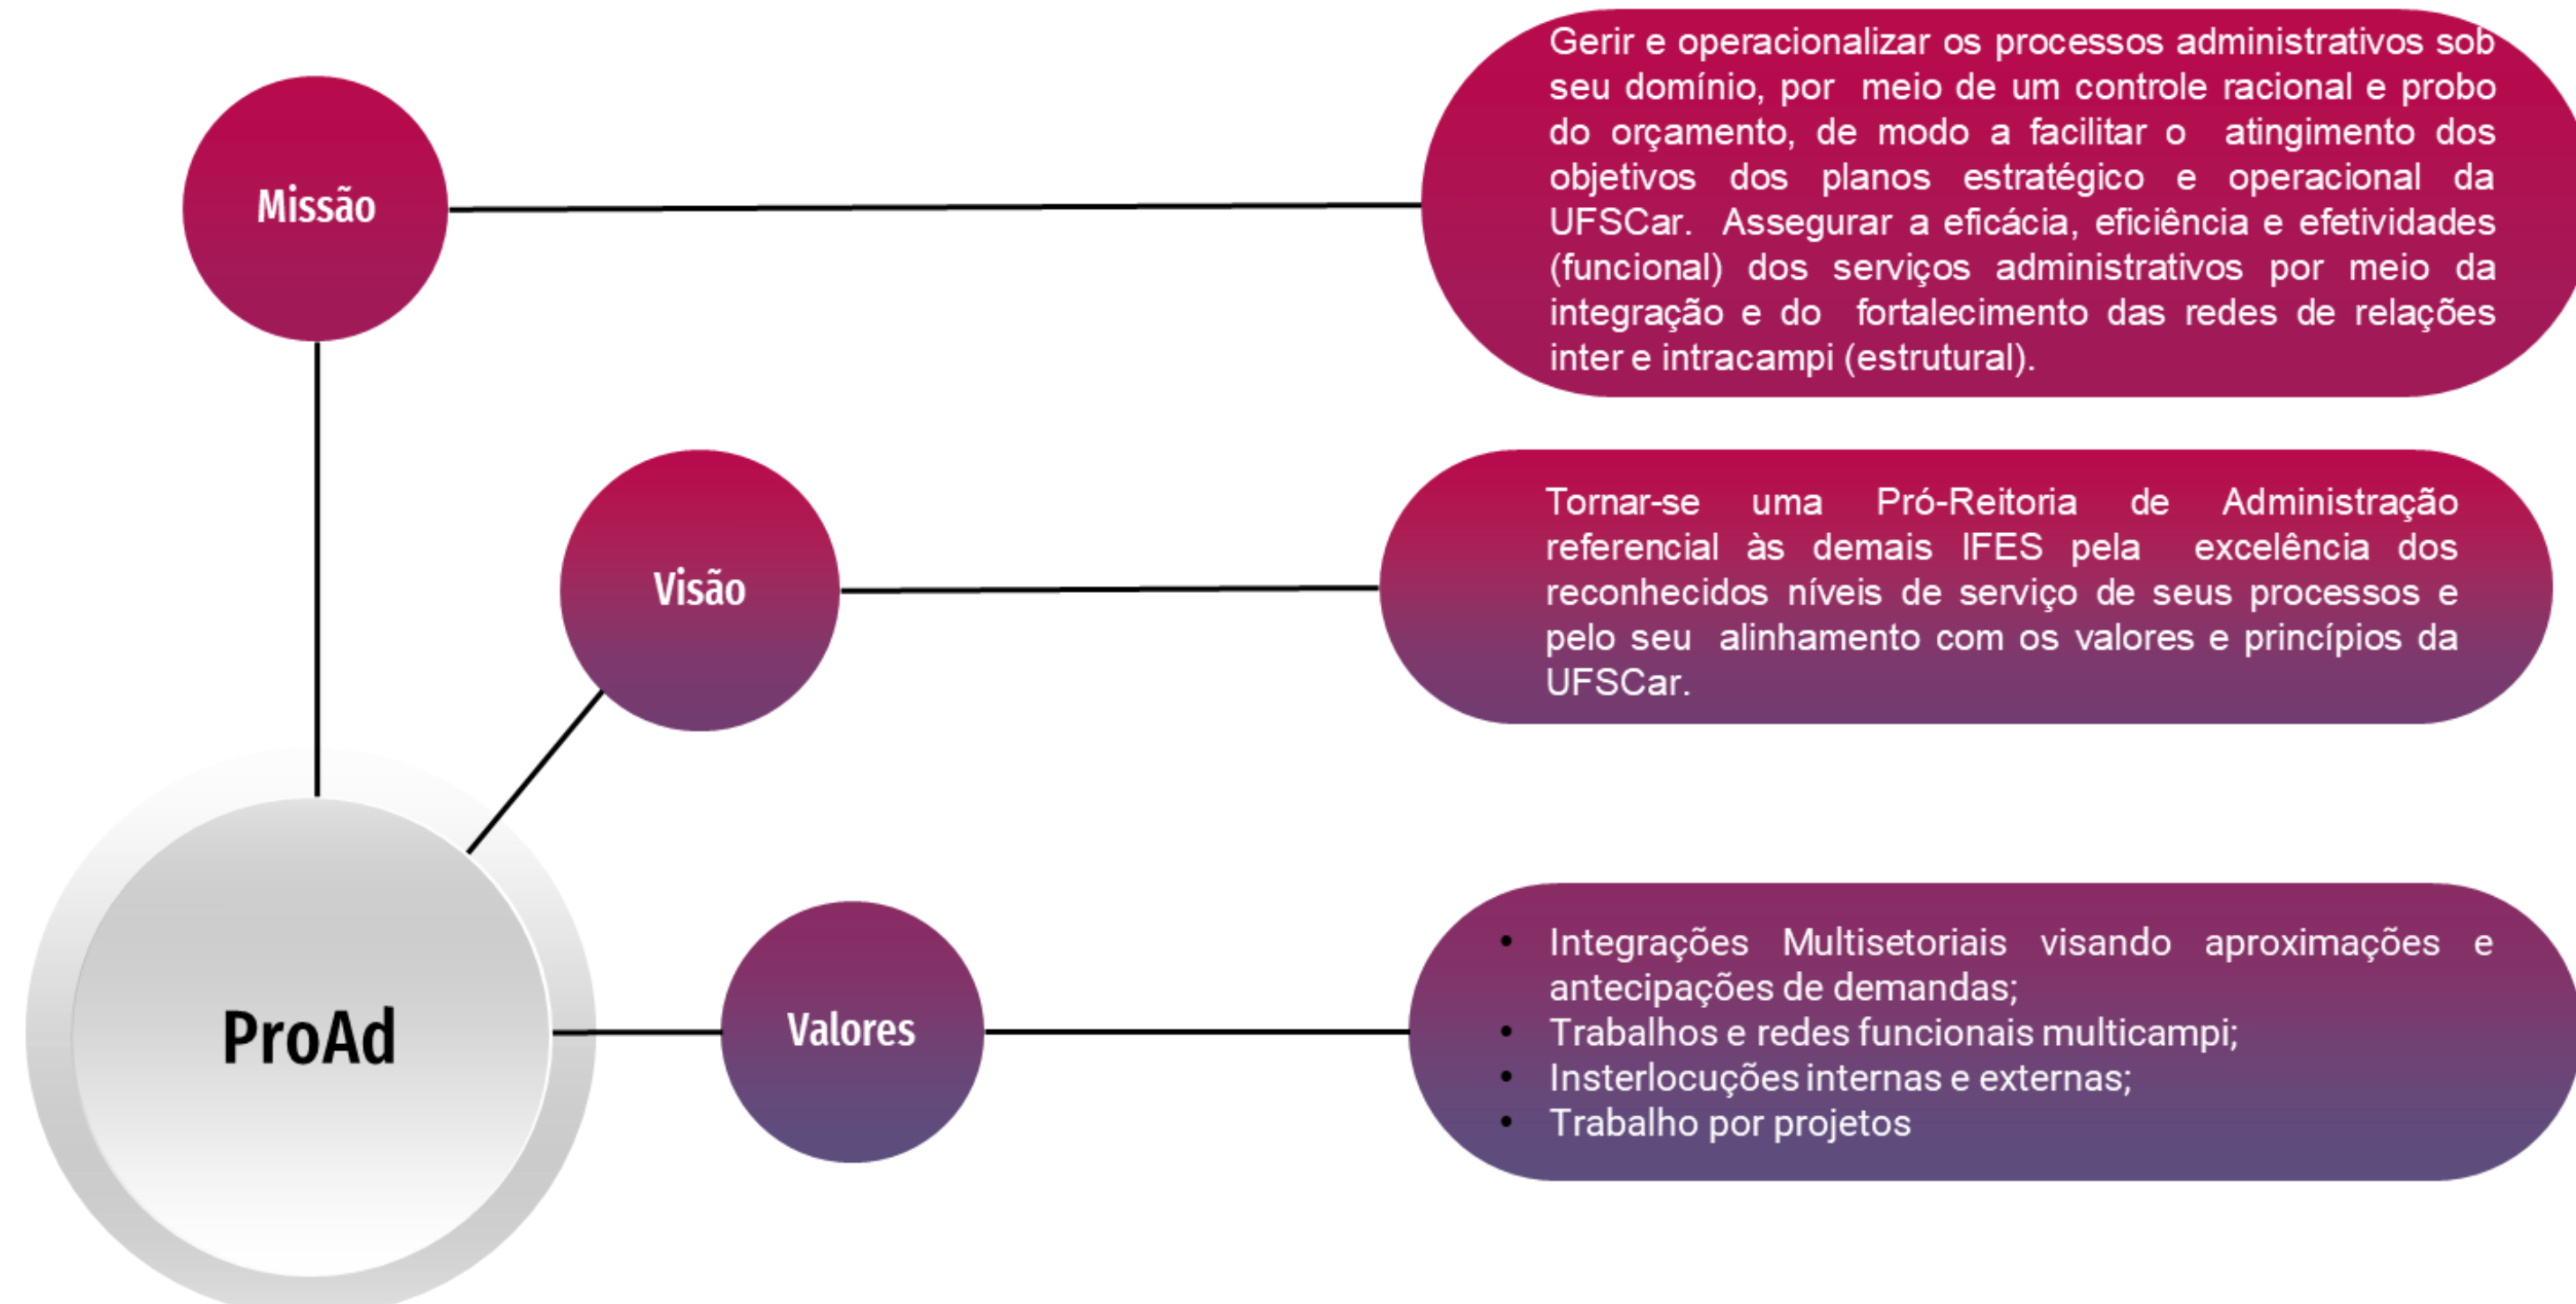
Missão

Gerir e operacionalizar os processos administrativos sob seu domínio, por meio de um controle racional e probo do orçamento, de modo a facilitar o atingimento dos objetivos dos planos estratégico e operacional da UFSCar. Assegurar a eficácia, eficiência e efetividades (funcional) dos serviços administrativos por meio da integração e do fortalecimento das redes de relações inter e intracampi (estrutural).

Visão

Tornar-se uma Pró-Reitoria de Administração referencial às demais IFES pela excelência dos reconhecidos níveis de serviço de seus processos e pelo seu alinhamento com os valores e princípios da UFSCar.

ProAd

Valores

• Integrações Multisetoriais visando aproximações e antecipações de demandas;
• Trabalhos e redes funcionais multicampi;
• Insterlocuções internas e externas;
• Trabalho por projetos